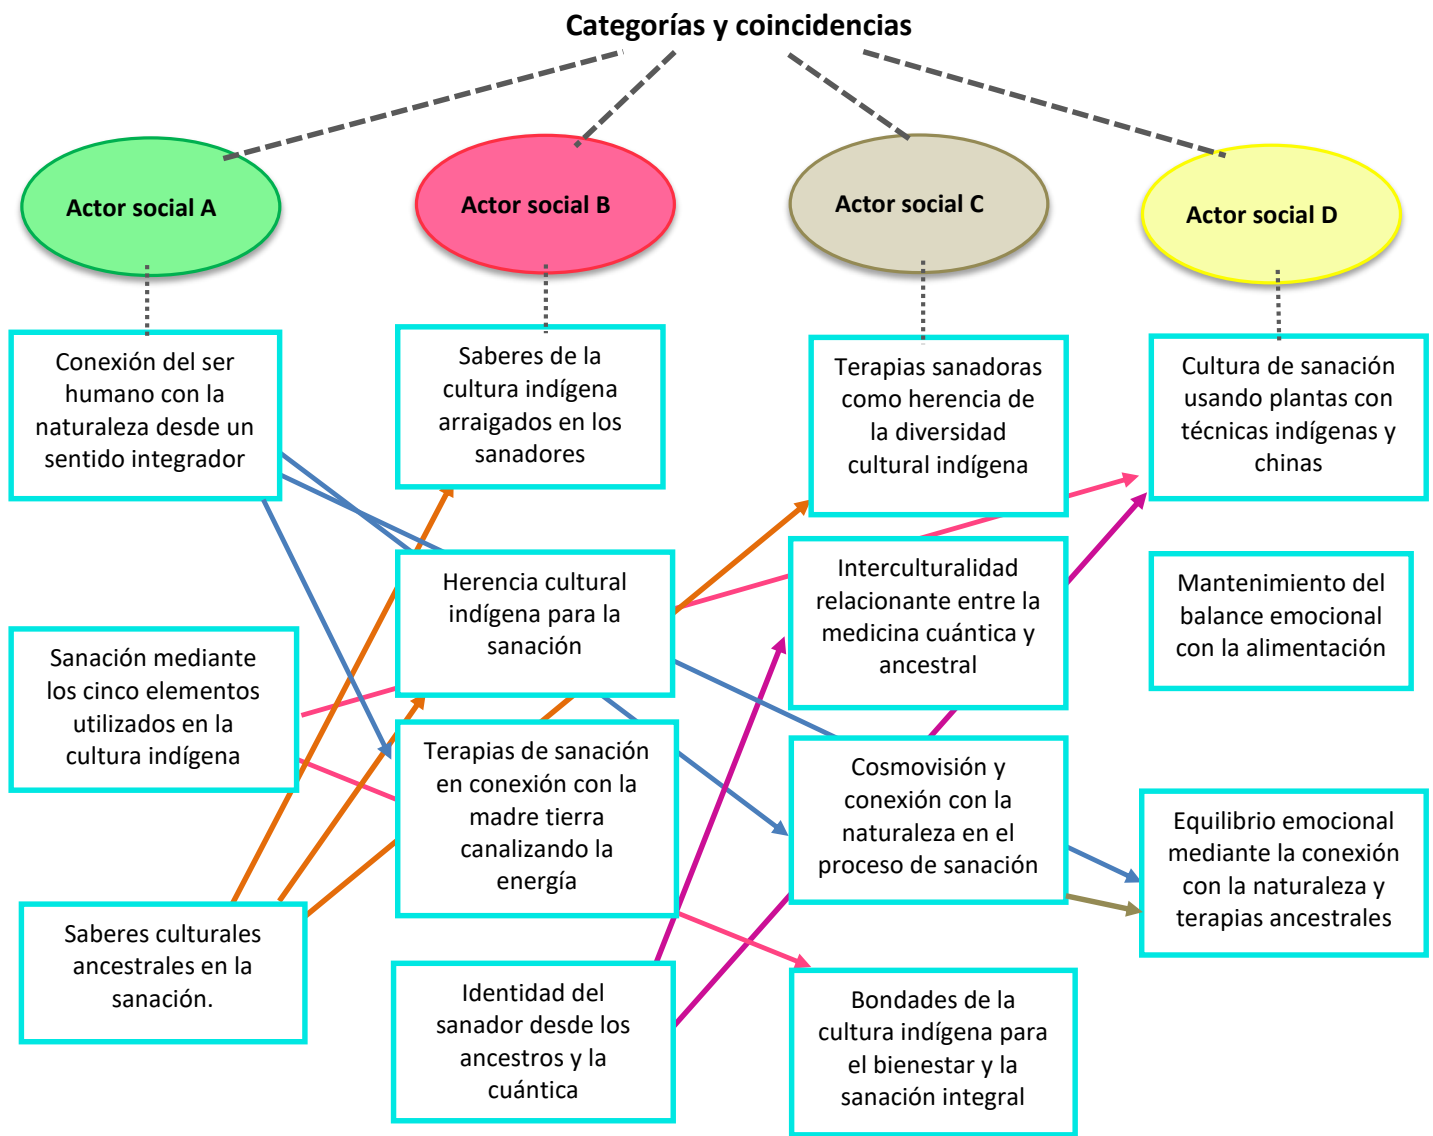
Categorías y coincidencias

Actor social A

Actor social B

Actor social C

Actor social D

Conexión del ser humano con la naturaleza desde un sentido integrador

Saberes de la cultura indígena arraigados en los sanadores

Terapias sanadoras como herencia de la diversidad cultural indígena

Cultura de sanación usando plantas con técnicas indígenas y chinas

Herencia cultural indígena para la sanación

Interculturalidad relacionante entre la medicina cuántica y ancestral

Mantenimiento del balance emocional con la alimentación

Sanación mediante los cinco elementos utilizados en la cultura indígena

Terapias de sanación en conexión con la madre tierra canalizando la energía

Cosmovisión y conexión con la naturaleza en el proceso de sanación

Equilibrio emocional mediante la conexión con la naturaleza y terapias ancestrales

Saberes culturales ancestrales en la sanación.

Identidad del sanador desde los ancestros y la cuántica

Bondades de la cultura indígena para el bienestar y la sanación integral